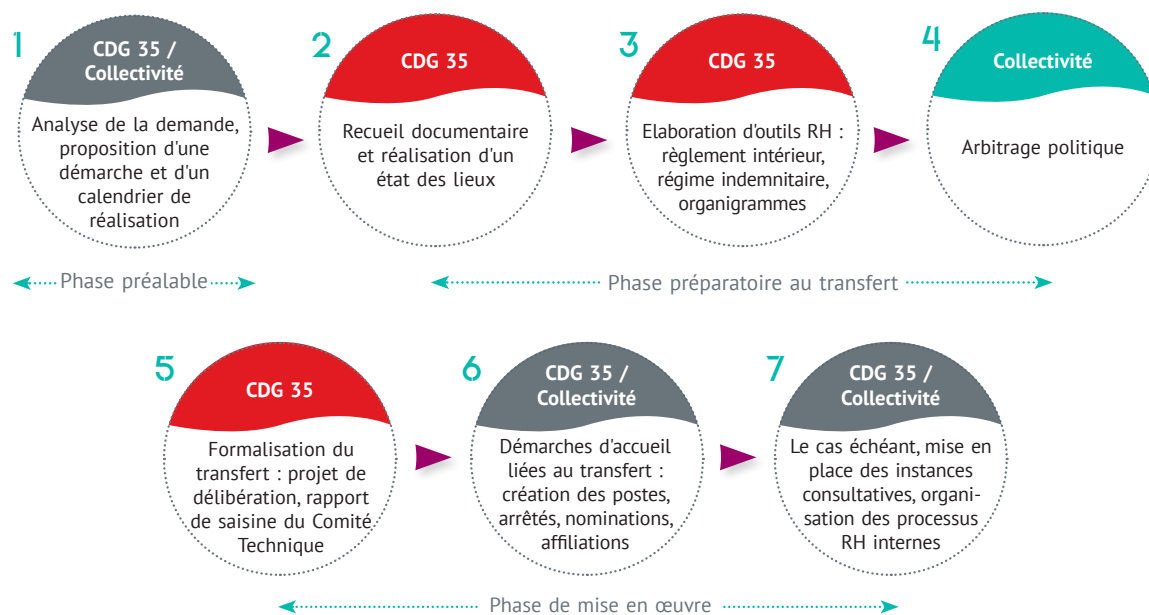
1
CDG 35 / Collectivité
Analyse de la demande, proposition d'une démarche et d'un calendrier de réalisation

2
CDG 35
Recueil documentaire et réalisation d'un état des lieux

3
CDG 35
Elaboration d'outils RH : règlement intérieur, régime indemnitaire, organigrammes

4
Collectivité
Arbitrage politique

Phase préalable

Phase préparatoire au transfert

5
CDG 35
Formalisation du transfert : projet de délibération, rapport de saisine du Comité Technique

6
CDG 35 / Collectivité
Démarches d'accueil liées au transfert : création des postes, arrêtés, nominations, affiliations

7
CDG 35 / Collectivité
Le cas échéant, mise en place des instances consultatives, organisation des processus RH internes

Phase de mise en œuvre